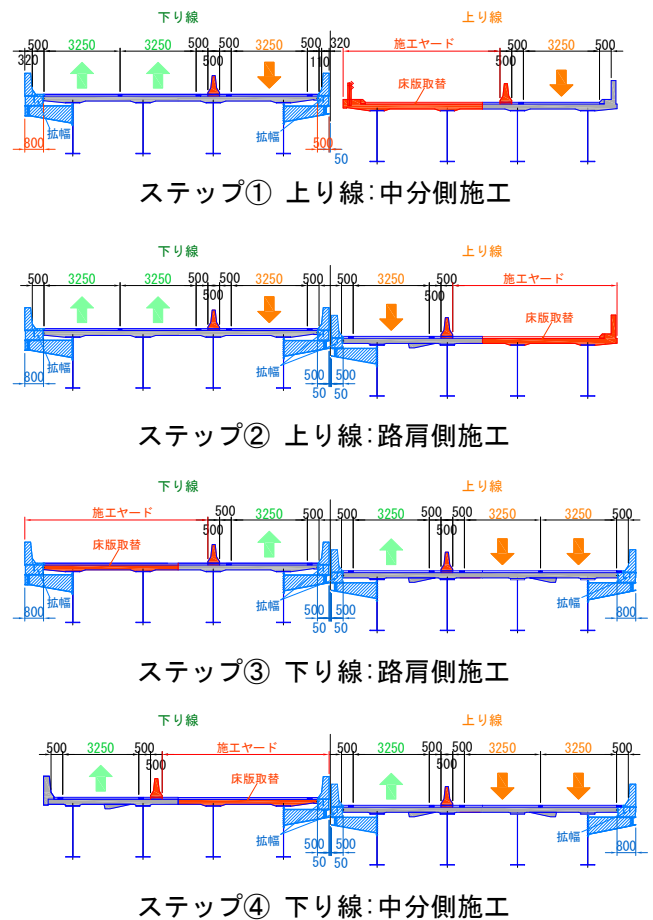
下り線
上り線
500 3250 3250 500 500 3250 500 320
320 500 110
施工ヤード
500 3250 500
床版取替
拡幅
拡幅
800
500
50
ステップ① 上り線:中分側施工

下り線
上り線
500 3250 3250 500 500 3250 500
500
3250 500
500
施工ヤード
床版取替
拡幅
拡幅
800
500 500
50 50
ステップ② 上り線:路肩側施工

下り線
上り線
施工ヤード
500
500 3250
500 3250 500 500 3250 3250 500
床版取替
拡幅
拡幅
800
500 500
50 50
800
ステップ③ 下り線:路肩側施工

下り線
上り線
500 3250 500
500
施工ヤード
500 3250 500 500 3250 3250 500
床版取替
拡幅
拡幅
500 500
50 50
800
ステップ④ 下り線:中分側施工